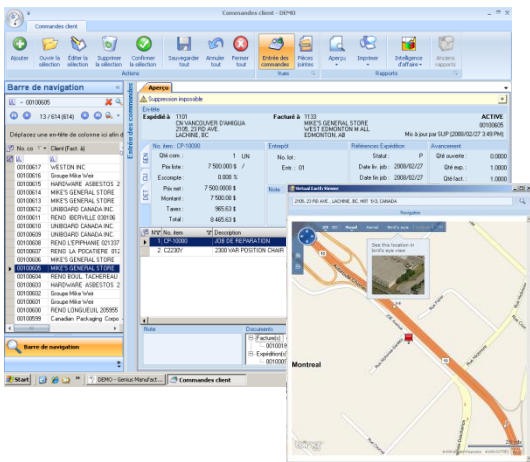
Commandes client - DEMO

Commandes client

Ajouter | Ouvrir la sélection | Éditer la sélection | Supprimer la sélection | Confirmer la sélection | Sauvegarder tout | Annuler tout | Fermer tout | Entrée des commandes | Pièces jointes | Aperçu | Imprimer | Intelligence d'affaire | Anciens rapports

Actions | Vues | Rapports

Barre de navigation

00100605

13 / 614 (614)

Déplacez une en-tête de colonne ici afin de

No. co | Client (Fact. à)

| No. co | Client (Fact. à) |
|---|---|
| 00100617 | WESTON INC |
| 00100616 | Groupe Mike Weir |
| 00100615 | HARDWARE ASBESTOS 2 |
| 00100614 | MIKE'S GENERAL STORE |
| 00100613 | MIKE'S GENERAL STORE |
| 00100612 | UNIBOARD CANADA INC. |
| 00100611 | RENO IBERVILLE 030106 |
| 00100610 | UNIBOARD CANADA INC. |
| 00100609 | UNIBOARD CANADA INC. |
| 00100608 | RENO L'EPIPHANIE 021337 |
| 00100607 | RENO LA POCATIERE 012 |
| 00100606 | MIKE'S GENERAL STORE |
| 00100605 | MIKE'S GENERAL STORE |
| 00100604 | RENO BOUL TACHEREAU |
| 00100603 | HARDWARE ASBESTOS 2 |
| 00100602 | Groupe Mike Weir |
| 00100601 | Groupe Mike Weir |
| 00100600 | RENO LONGUEUIL 205955 |
| 00100599 | Canadian Packaging Corpo |

Barre de navigation

Entrée des commandes

Aperçu

Suppression impossible

En-tête

Expédié à 1101 CN VANCOUVER D'AMIGUA 2105, 23 RD AVE. LACHINE, BC

Facturé à 1133 MIKE'S GENERAL STORE WEST EDMONTON M ALL EDMONTON, AB

ACTIVE 00100605 Mis à jour par SUP (2008/02/27 3:49 PM)

No. item: CP-10000

Qté com.: 1 UN
Prix liste: 7 500.0000 $
Escompte: 0.000 %
Prix net: 7 500.0000 $
Montant: 7 500.00 $
Taxes: 965.63 $
Total: 8 465.63 $

Entrepôt
No. lot:
Entr.: 01

Note

Références Expédition
Statut: P
Date liv. pdb: 2008/02/27
Date fin pdb: 2008/02/27

Avancement
Qté ouverte: 0.0000
Qté exp.: 1.0000
Qté fact.: 1.0000

GEN
DET

| | No. | No. Item | Description |
|---|---|---|---|
| ▶ | 1 | CP-10000 | JOB DE REPARATION |
| | 2 | C2230Y | 2300 VAR POSITION CHAIR |

Note

Documents
Facture(s)
00100
Expédition(s)
001000

Virtual Earth Viewer

2105, 23 RD AVE., LACHINE, BC, H8T 1X3, CANADA

Navigation

Road | Aerial | Bird's eye

See this location in bird's eye view

Montreal

Start | DEMO - Genius Manufact... | Commandes client